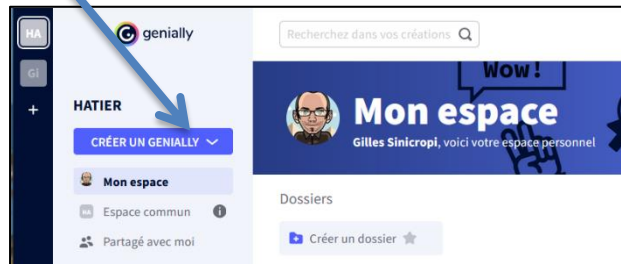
HA
Gi
+
genially
Recherchez dans vos créations
HATIER
CRÉER UN GENIALLY
Mon espace
Espace commun
Partagé avec moi
WOW!
Mon espace
Gilles Sinicropi, voici votre espace personnel
Dossiers
Créer un dossier